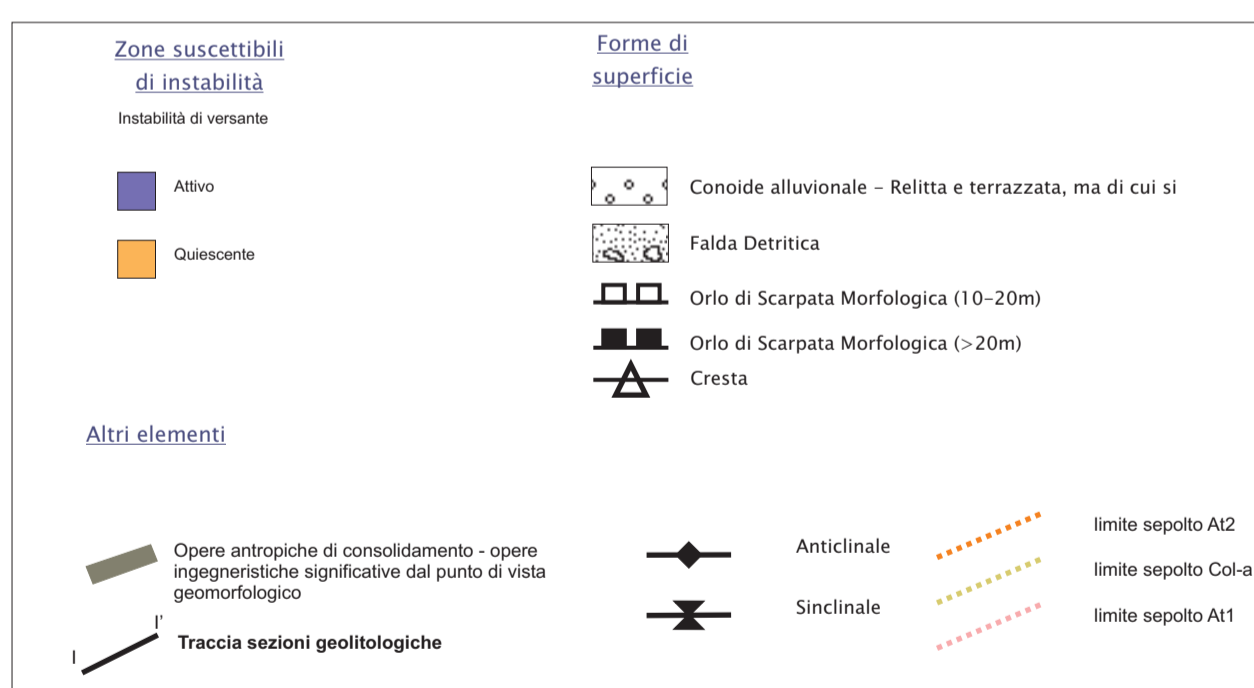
Zone suscettibili di instabilità

Instabilità di versante

Attivo

Quiescente

Forme di superficie

Conoide alluvionale - Relitta e terrazzata, ma di cui si

Falda Detritica

Orlo di Scarpata Morfologica (10-20m)

Orlo di Scarpata Morfologica (>20m)

Cresta

Altri elementi

Opere antropiche di consolidamento - opere ingegneristiche significative dal punto di vista geomorfologico

I

I'

Traccia sezioni geolitologiche

Anticlinale

Sinclinale

limite sepolto At2

limite sepolto Col-a

limite sepolto At1